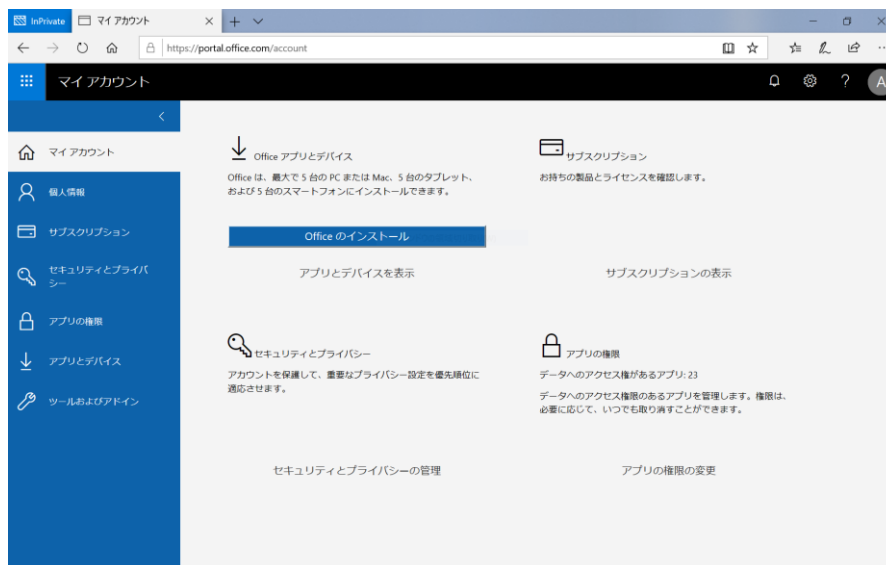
InPrivate マイ アカウント

https://portal.office.com/account

マイ アカウント

A

マイ アカウント

個人情報

サブスクリプション

セキュリティとプライバシー

アプリの権限

アプリとデバイス

ツールおよびアドイン

Office アプリとデバイス

Office は、最大で 5 台の PC または Mac、5 台のタブレット、および 5 台のスマートフォンにインストールできます。

Office のインストール

アプリとデバイスを表示

サブスクリプション

お持ちの製品とライセンスを確認します。

サブスクリプションの表示

セキュリティとプライバシー

アカウントを保護して、重要なプライバシー設定を優先順位に適応させます。

セキュリティとプライバシーの管理

アプリの権限

データへのアクセス権があるアプリ: 23

データへのアクセス権限のあるアプリを管理します。権限は、必要に応じて、いつでも取り消すことができます。

アプリの権限の変更